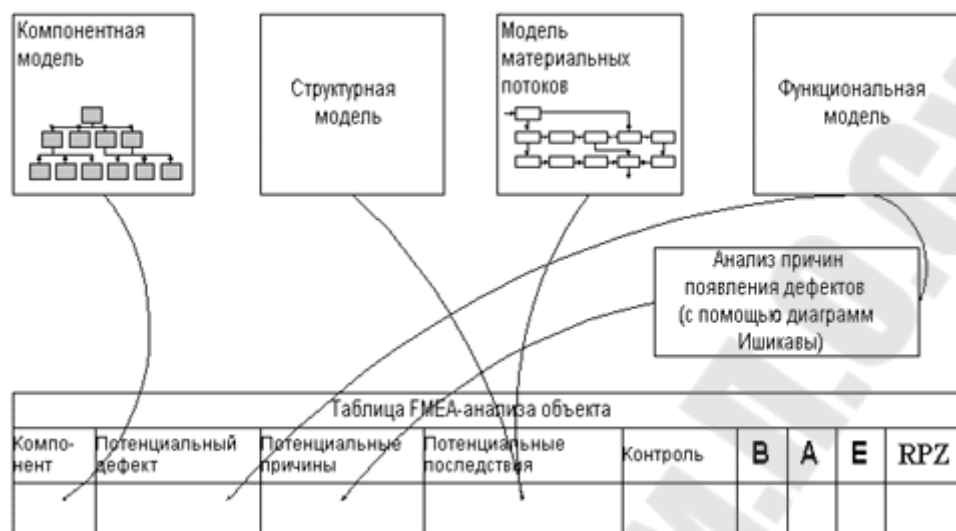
Компонентная модель

Структурная модель

Модель материальных потоков

Функциональная модель

Анализ причин появления дефектов (с помощью диаграмм Ишикавы)

Таблица FMEA-анализа объекта

| Компонент | Потенциальный дефект | Потенциальные причины | Потенциальные последствия | Контроль | B | A | E | RPZ |
|---|---|---|---|---|---|---|---|---|
| | | | | | | | | |